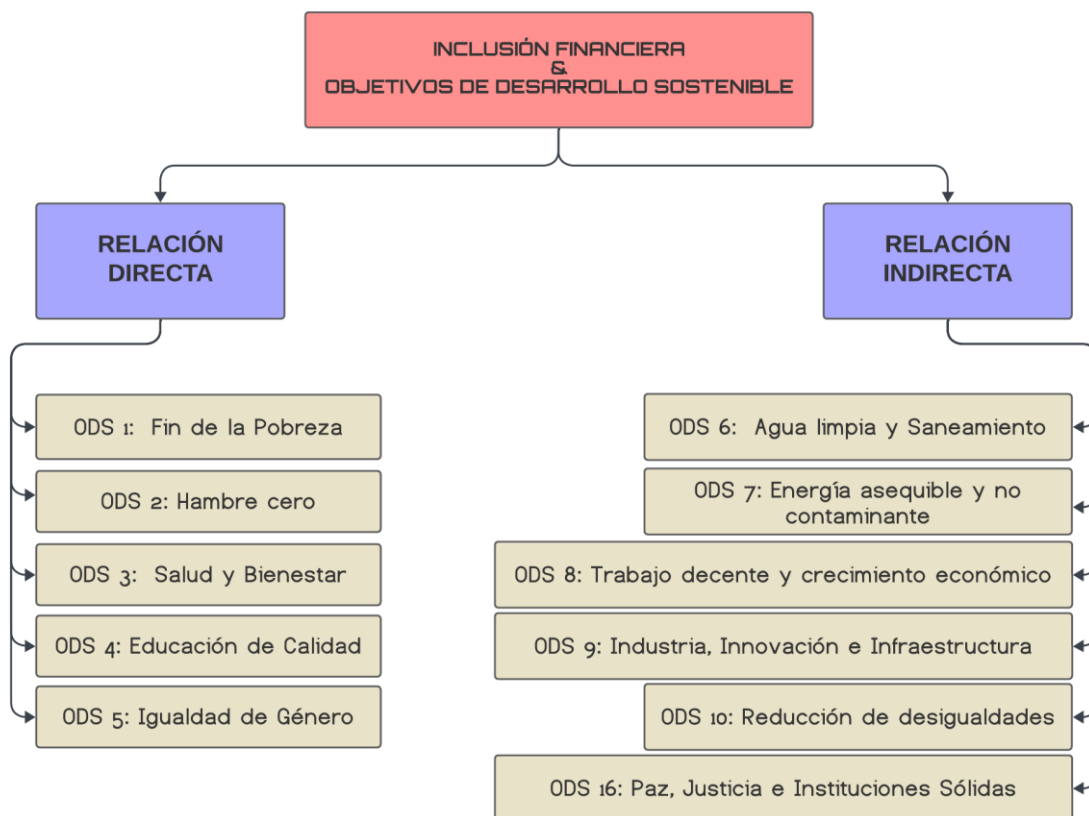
INCLUSIÓN FINANCIERA
&
OBJETIVOS DE DESARROLLO SOSTENIBLE

RELACIÓN DIRECTA

RELACIÓN INDIRECTA

ODS 1: Fin de la Pobreza

ODS 2: Hambre cero

ODS 3: Salud y Bienestar

ODS 4: Educación de Calidad

ODS 5: Igualdad de Género

ODS 6: Agua limpia y Saneamiento

ODS 7: Energía asequible y no contaminante

ODS 8: Trabajo decente y crecimiento económico

ODS 9: Industria, Innovación e Infraestructura

ODS 10: Reducción de desigualdades

ODS 16: Paz, Justicia e Instituciones Sólidas